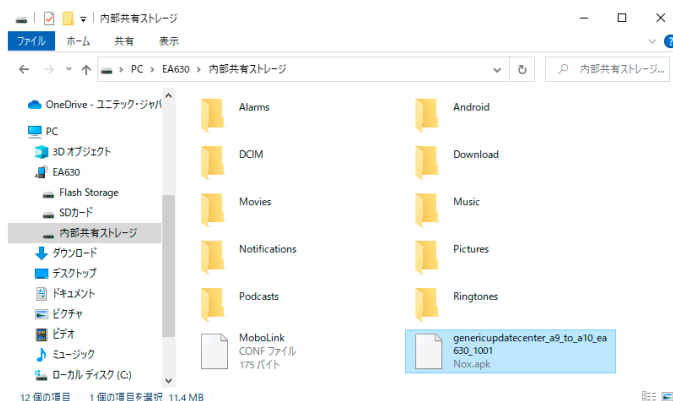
内部共有ストレージ

ファイル　ホーム　共有　表示

PC > EA630 > 内部共有ストレージ

内部共有ストレージ...

OneDrive - ユニテック・ジャパ

PC

3D オブジェクト

EA630

Flash Storage

SDカード

内部共有ストレージ

ダウンロード

デスクトップ

ドキュメント

ピクチャ

ビデオ

ミュージック

ローカル ディスク (C:)

Alarms

Android

DCIM

Download

Movies

Music

Notifications

Pictures

Podcasts

Ringtones

MoboLink
CONF ファイル
175 バイト

genericupdatecenter_a9_to_a10_ea630_1001
Nox.apk

12 個の項目　1 個の項目を選択 11.4 MB